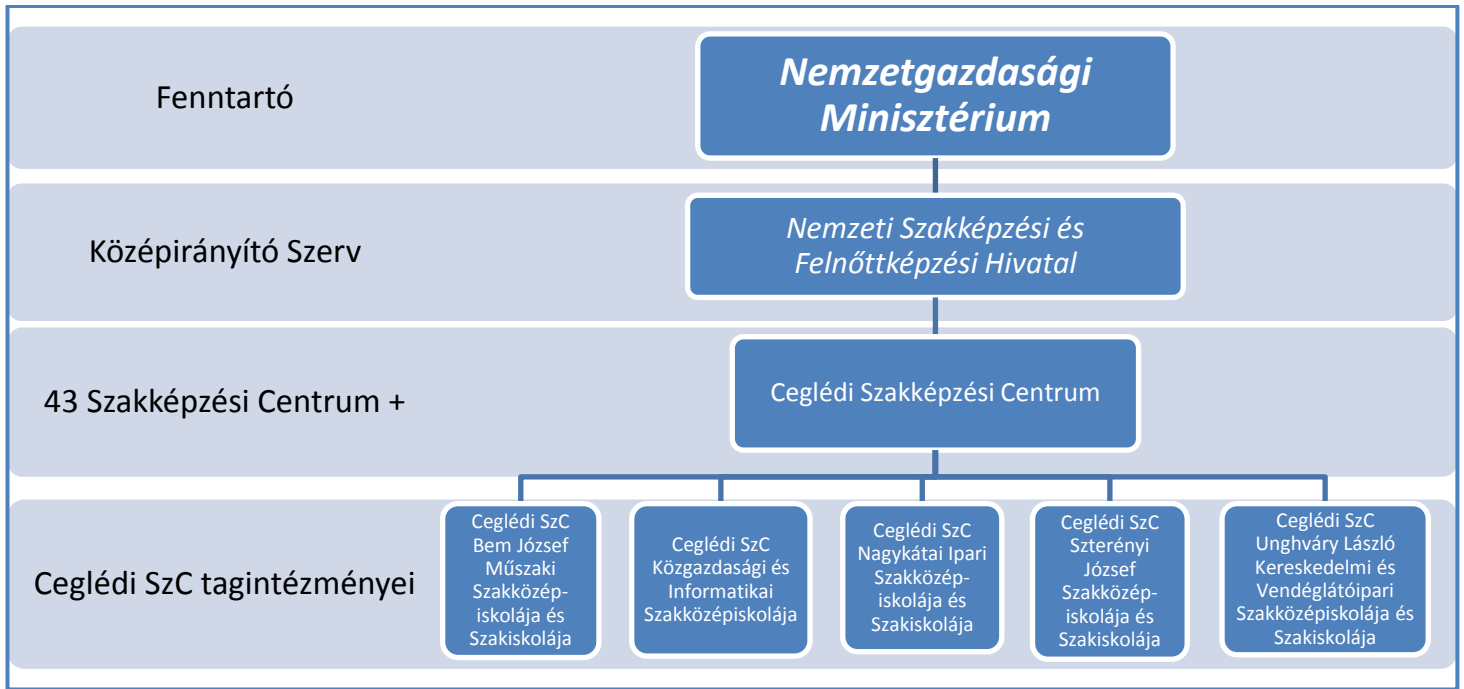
Fenntartó

Nemzetgazdasági Minisztérium

Középirányító Szerv

Nemzeti Szakképzési és Felnőttképzési Hivatal

43 Szakképzési Centrum +

Ceglédi Szakképzési Centrum

Ceglédi SzC tagintézményei

Ceglédi SzC Bem József Műszaki Szakközépiskolája és Szakiskolája

Ceglédi SzC Közgazdasági és Informatikai Szakközépiskolája

Ceglédi SzC Nagykátai Ipari Szakközépiskolája és Szakiskolája

Ceglédi SzC Szterényi József Szakközépiskolája és Szakiskolája

Ceglédi SzC Unghváry László Kereskedelmi és Vendéglátóipari Szakközépiskolája és Szakiskolája